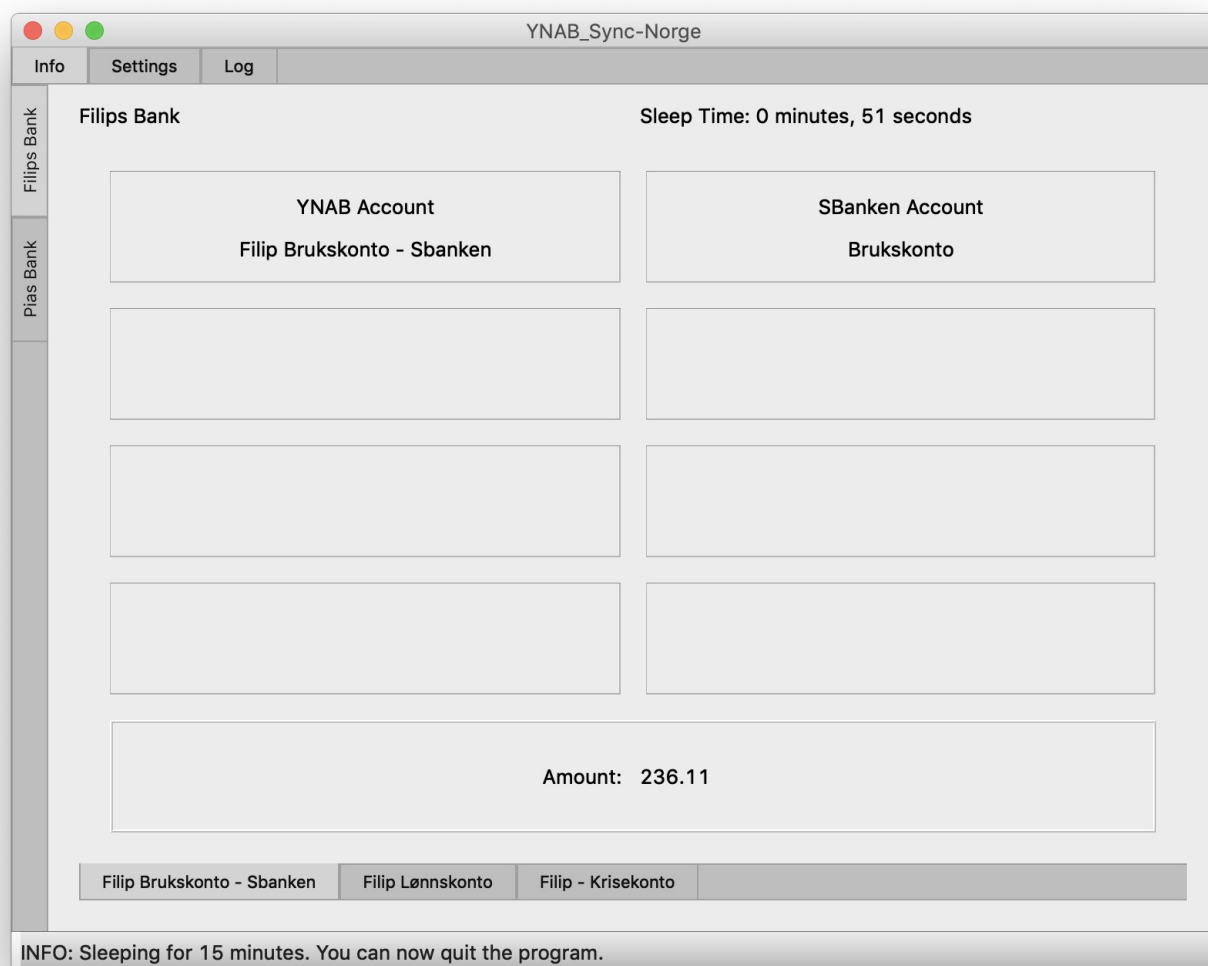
YNAB_Sync-Norge

Info | Settings | Log

Filips Bank
Pias Bank

Filips Bank

Sleep Time: 0 minutes, 51 seconds

YNAB Account
Filip Brukskonto - Sbanken

SBanken Account
Brukskonto

Amount: 236.11

Filip Brukskonto - Sbanken | Filip Lønnskonto | Filip - Krisekonto

INFO: Sleeping for 15 minutes. You can now quit the program.